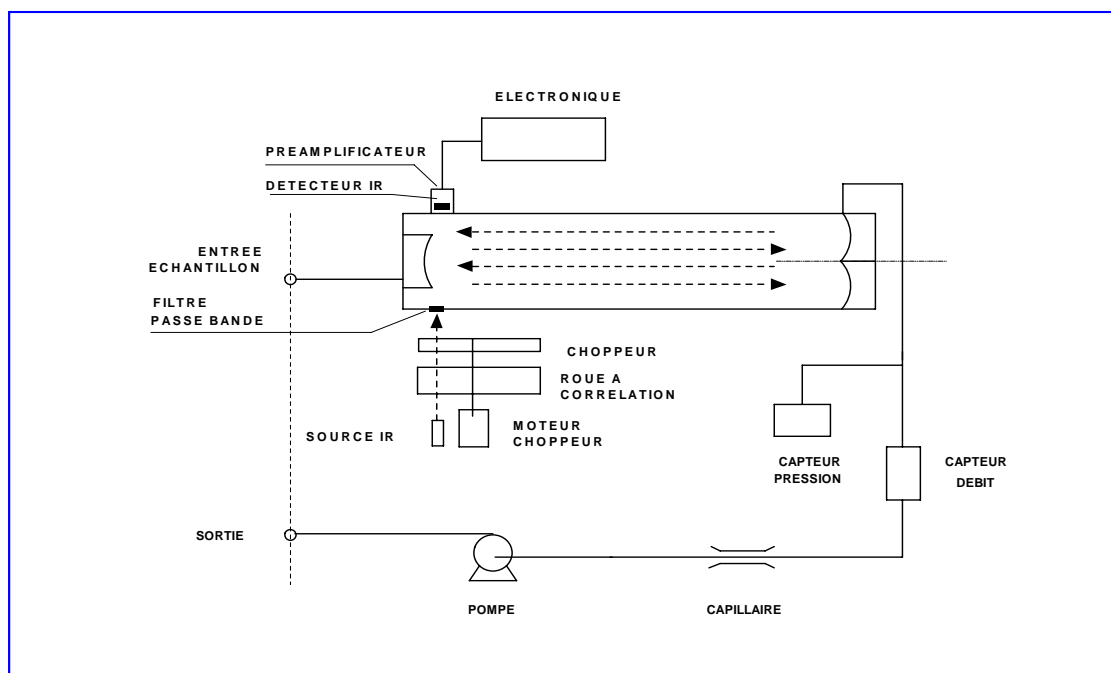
ELECTRONIQUE

PREAMPLIFICATEUR

DETECTEUR IR

ENTREE
ECHANTILLON

FILTRE
PASSE BANDE

CHOPPEUR

ROUE A
CORRELATION

SOURCE IR

MOTEUR
CHOPPEUR

CAPTEUR
PRESSION

CAPTEUR
DEBIT

SORTIE

POMPE

CAPILLAIRE